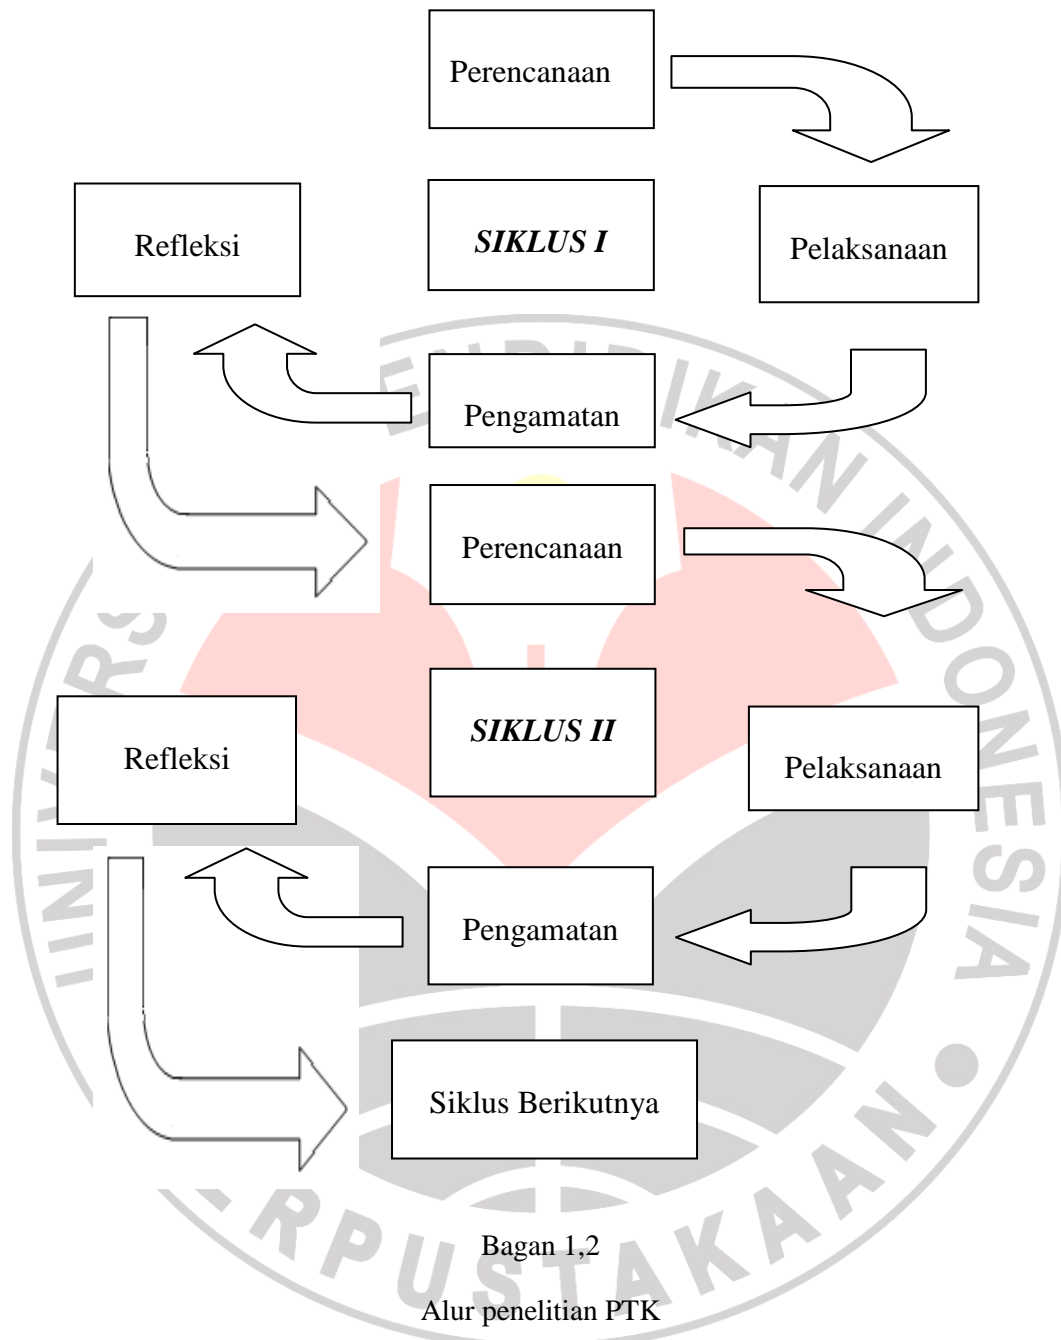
Perencanaan

Refleksi

SIKLUS I

Pelaksanaan

Pengamatan

Perencanaan

Refleksi

SIKLUS II

Pelaksanaan

Pengamatan

Siklus Berikutnya

Bagan 1,2

Alur penelitian PTK

PENDIDIKAN INDONESIA
UNIVERSITAS
PERPUSTAKAAN